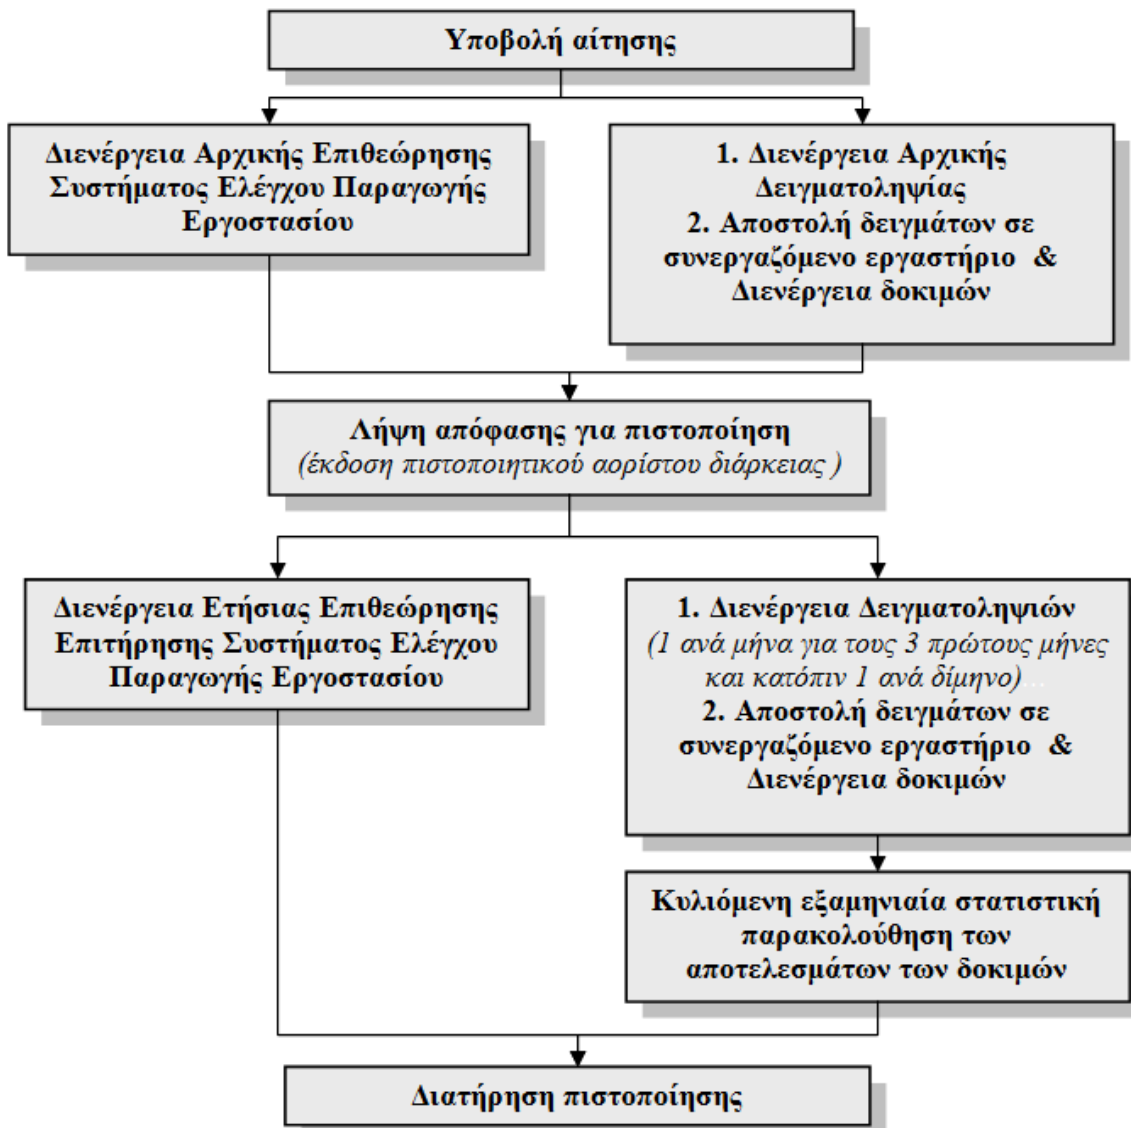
Υποβολή αίτησης

Διενέργεια Αρχικής Επιθεώρησης Συστήματος Ελέγχου Παραγωγής Εργοστασίου

1. Διενέργεια Αρχικής Δειγματοληψίας
2. Αποστολή δειγμάτων σε συνεργαζόμενο εργαστήριο & Διενέργεια δοκιμών

Λήψη απόφασης για πιστοποίηση
(έκδοση πιστοποιητικού αορίστου διάρκειας )

Διενέργεια Ετήσιας Επιθεώρησης Επιτήρησης Συστήματος Ελέγχου Παραγωγής Εργοστασίου

1. Διενέργεια Δειγματοληψιών
(1 ανά μήνα για τους 3 πρώτους μήνες και κατόπιν 1 ανά δίμηνο)...
2. Αποστολή δειγμάτων σε συνεργαζόμενο εργαστήριο & Διενέργεια δοκιμών

Κυλιόμενη εξαμηνιαία στατιστική παρακολούθηση των αποτελεσμάτων των δοκιμών

Διατήρηση πιστοποίησης